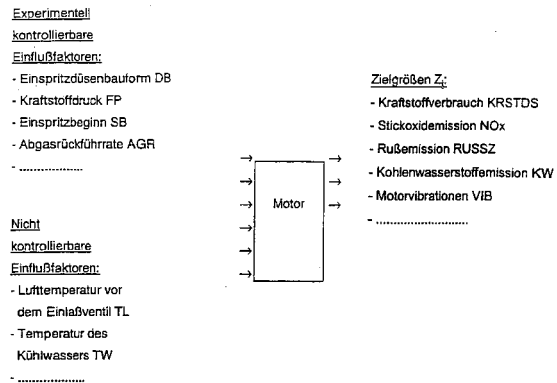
Experimentell
kontrollierbare
Einflußfaktoren:
- Einspritzdüsenbauform DB
- Kraftstoffdruck FP
- Einspritzbeginn SB
- Abgasrückführrate AGR
- ..................

Nicht
kontrollierbare
Einflußfaktoren:
- Lufttemperatur vor dem Einlaßventil TL
- Temperatur des Kühlwassers TW
- ..................

Motor

Zielgrößen $Z_j$:
- Kraftstoffverbrauch KRSTDS
- Stickoxidemission NOx
- Rußemission RUSSZ
- Kohlenwasserstoffemission KW
- Motorvibrationen VIB
- ..........................